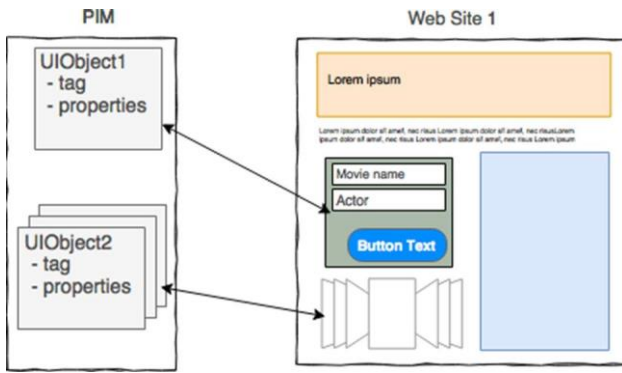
PIM

UIObject1
- tag
- properties

UIObject2
- tag
- properties

Web Site 1

Lorem ipsum

Lorem ipsum dolor sit amet, nec risus Lorem ipsum dolor sit amet, nec risusLorem ipsum dolor sit amet, nec risus Lorem ipsum dolor sit amet, nec risus Lorem ipsum

Movie name

Actor

Button Text